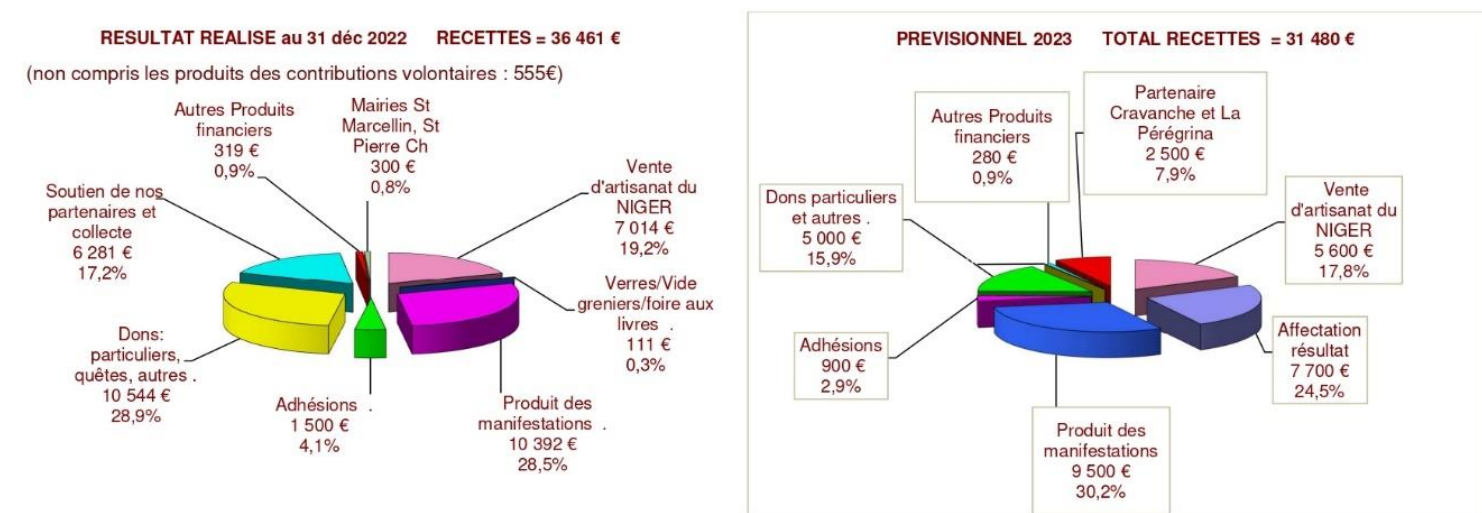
RESULTAT REALISE au 31 déc 2022 RECETTES = 36 461 €

(non compris les produits des contributions volontaires : 555€)

Autres Produits financiers
319 €
0,9%

Mairies St Marcellin, St Pierre Ch
300 €
0,8%

Soutien de nos partenaires et collecte
6 281 €
17,2%

Vente d'artisanat du NIGER
7 014 €
19,2%

Verres/Vide greniers/foire aux livres .
111 €
0,3%

Dons: particuliers, quêtes, autres .
10 544 €
28,9%

Adhésions .
1 500 €
4,1%

Produit des manifestations .
10 392 €
28,5%

PREVISIONNEL 2023 TOTAL RECETTES = 31 480 €

Autres Produits financiers
280 €
0,9%

Partenaire Cravanche et La Pérégrina
2 500 €
7,9%

Dons particuliers et autres .
5 000 €
15,9%

Vente d'artisanat du NIGER
5 600 €
17,8%

Adhésions
900 €
2,9%

Affectation résultat
7 700 €
24,5%

Produit des manifestations
9 500 €
30,2%